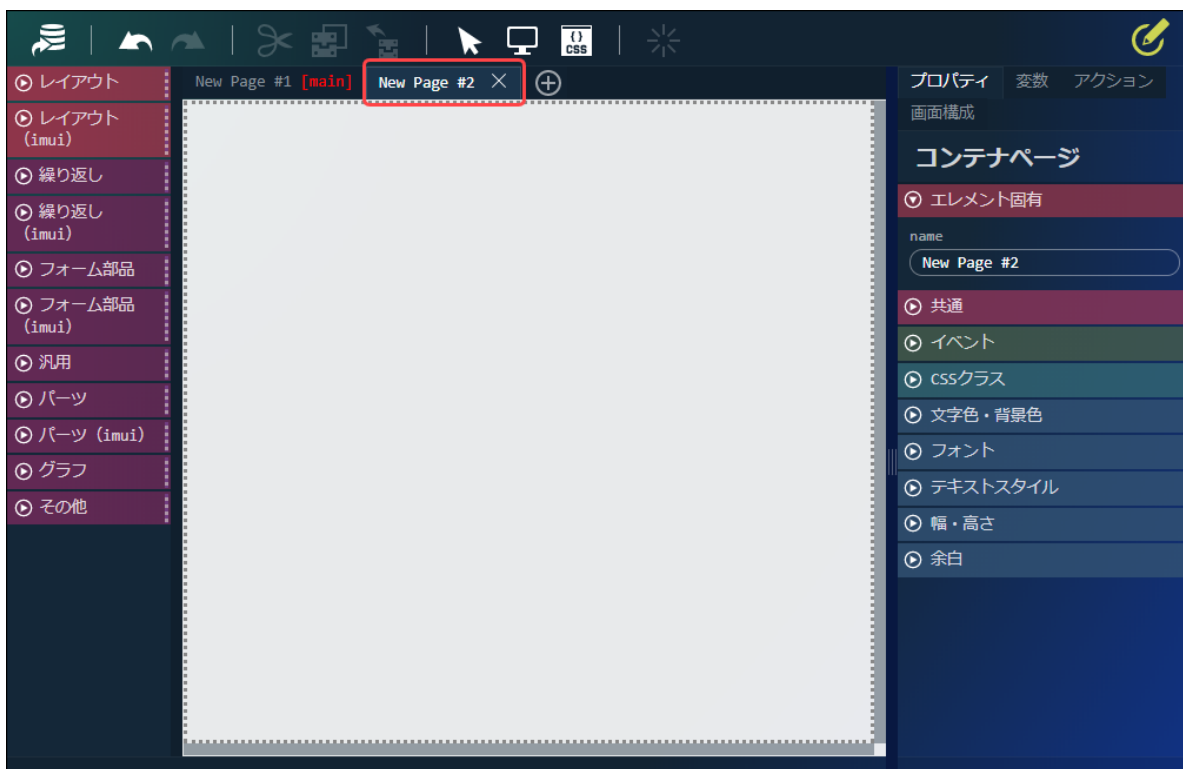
{}
CSS

レイアウト
レイアウト (imui)
繰り返し
繰り返し (imui)
フォーム部品
フォーム部品 (imui)
汎用
パーツ
パーツ (imui)
グラフ
その他

New Page #1 [main]
New Page #2

プロパティ 変数 アクション
画面構成
コンテナページ
エレメント固有
name
New Page #2
共通
イベント
cssクラス
文字色・背景色
フォント
テキストスタイル
幅・高さ
余白